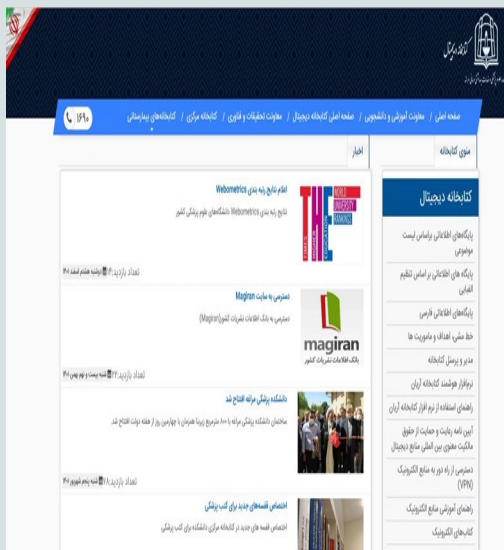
کتابخانه دیجیتال

۱۶۹۰ | صفحه اصلی | معاونت آموزشی و دانشجویی | صفحه اصلی کتابخانه دیجیتال | معاونت تحقیقات و فناوری | کتابخانه مرکزی | کتابخانه‌های بیمارستانی

منوی کتابخانه | اخبار

کتابخانه دیجیتال

پایگاه‌های اطلاعاتی براساس لیست موضوعی

پایگاه های اطلاعاتی بر اساس تنظیم الفبایی

پایگاه‌های اطلاعاتی فارسی

خط مشی، اهداف و ماموریت ها

مدیر و پرسنل کتابخانه

نرم‌افزار هوشمند کتابخانه آریان

راهنمای استفاده از نرم افزار کتابخانه آریان

آیین نامه رعایت و حمایت از حقوق مالکیت معنوی بین المللی منابع دیجیتال

دسترسی از راه دور به منابع الکترونیک (VPN)

راهنمای آموزشی منابع الکترونیک

کتاب‌های الکترونیک

اعلام نتایج رتبه بندی Webometrics

نتایج رتبه بندی Webometrics دانشگاههای علوم پزشکی کشور

THE WORLD UNIVERSITY RANKINGS

تعداد بازدید:۴۱ | دوشنبه هشتم اسفند ۱۴۰۱

دسترسی به سایت Magiran

دسترسی به بانک اطلاعات نشریات کشور(Magiran)

magiran
بانک اطلاعات نشریات کشور

تعداد بازدید:۳۲ | شنبه بیست و نهم بهمن ۱۴۰۱

دانشکده پزشکی مراغه افتتاح شد

ساختمان دانشکده پزشکی مراغه با ۸۰۰۰ مترمربع زیربنا همزمان با چهارمین روز از هفته دولت افتتاح شد.

تعداد بازدید:۷۸ | شنبه پنجم شهریور ۱۴۰۱

اختصاص قفسه‌های جدید برای کتب پزشکی

اختصاص قفسه های جدید در کتابخانه برای دانشکده پزشکی